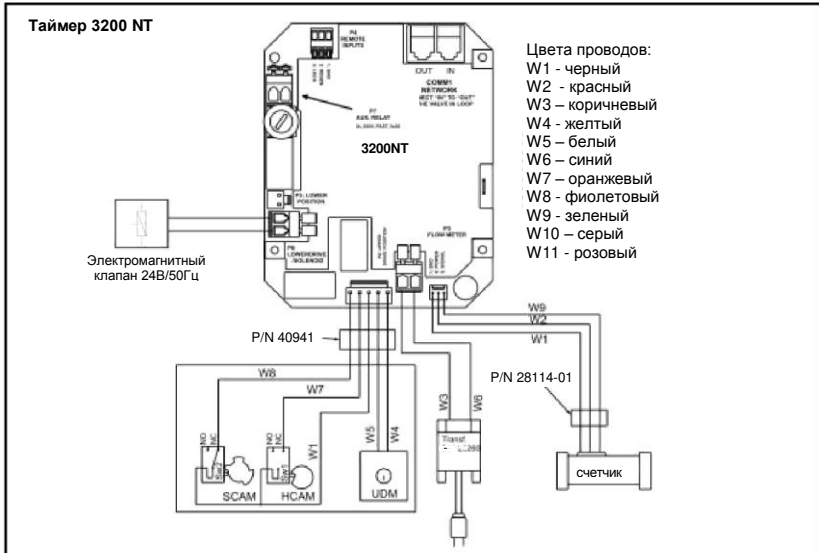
Таймер 3200 NT

P4 REMOTE INPUTS

OUT IN

COMM1 NETWORK

P7 AUX. RELAY

3200NT

P3 LOWER POSITION

P6 LOWERDRIVE /SOLENOID

P5 FLOW METER

Цвета проводов:
W1 - черный
W2 - красный
W3 – коричневый
W4 - желтый
W5 – белый
W6 – синий
W7 – оранжевый
W8 - фиолетовый
W9 - зеленый
W10 – серый
W11 - розовый

Электромагнитный клапан 24В/50Гц

W9
W2
W1

P/N 40941

P/N 28114-01

W8
W7
W1
W5
W4
W3
W6

NO NC

NO NC

SCAM

HCAM

UDM

счетчик